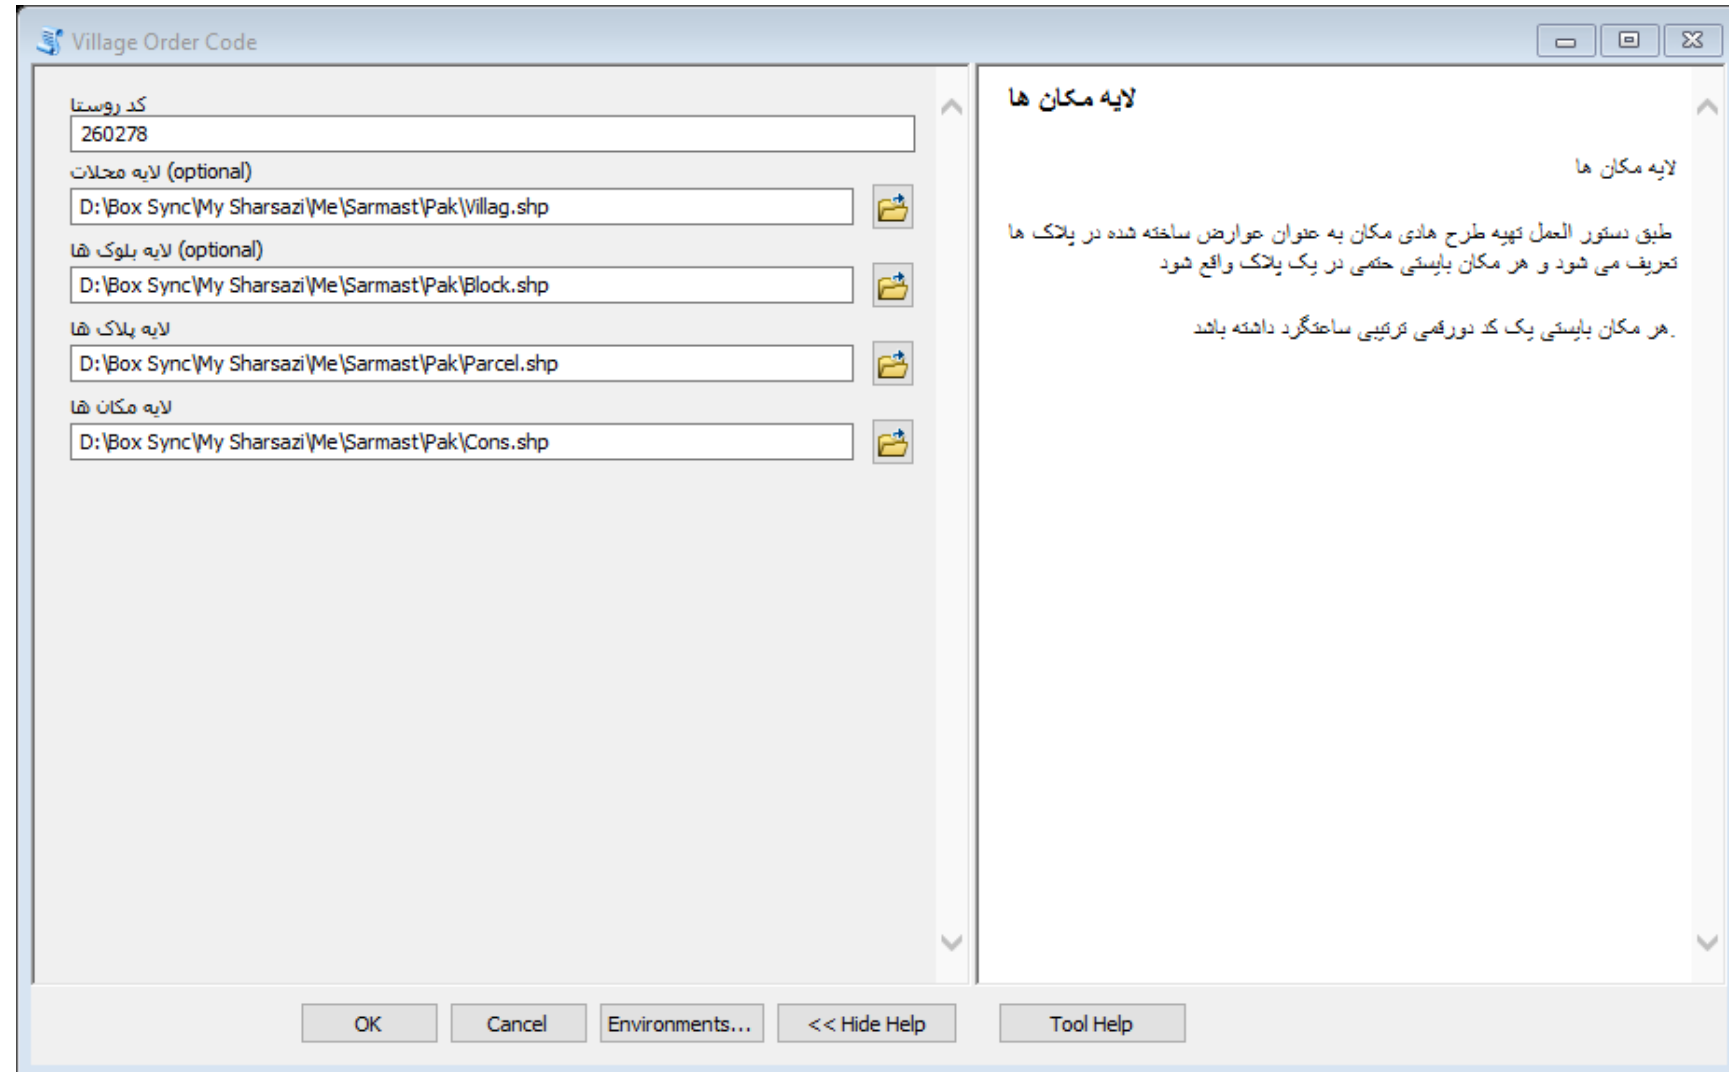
Village Order Code

کد روستا
260278
لایه محلات (optional)
D:\Box Sync\My Sharsazi\Me\Sarmast\Pak\Villag.shp
لایه بلوک ها (optional)
D:\Box Sync\My Sharsazi\Me\Sarmast\Pak\Block.shp
لایه پلاک ها
D:\Box Sync\My Sharsazi\Me\Sarmast\Pak\Parcel.shp
لایه مکان ها
D:\Box Sync\My Sharsazi\Me\Sarmast\Pak\Cons.shp

لایه مکان ها

لایه مکان ها

طبق دستور العمل تهیه طرح هادی مکان به عنوان عوارض ساخته شده در پلاک ها تعریف می شود و هر مکان بایستی حتمی در یک پلاک واقع شود

.هر مکان بایستی یک کد دورقمی ترتیبی ساعتگرد داشته باشد

OK
Cancel
Environments...
<< Hide Help
Tool Help